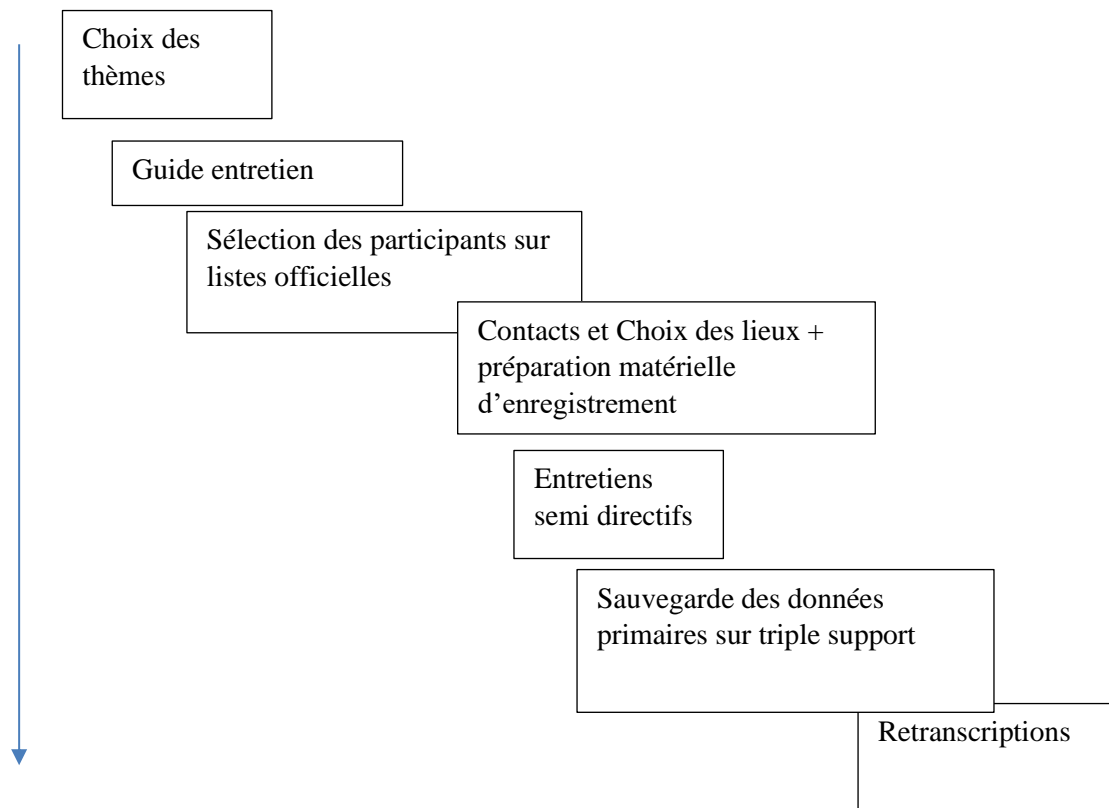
Choix des thèmes

Guide entretien

Sélection des participants sur listes officielles

Contacts et Choix des lieux + préparation matérielle d’enregistrement

Entretiens semi directifs

Sauvegarde des données primaires sur triple support

Retranscriptions